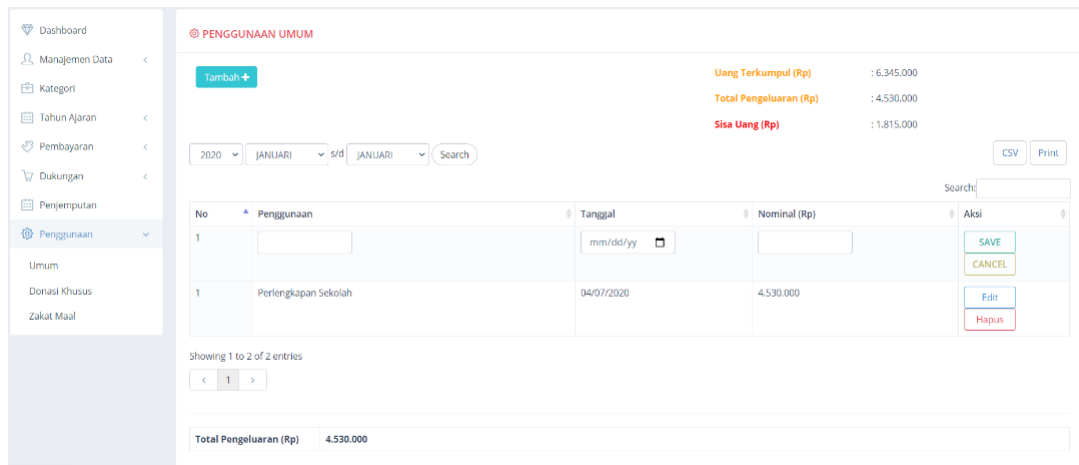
Dashboard
Manajemen Data
Kategori
Tahun Ajaran
Pembayaran
Dukungan
Penjemputan
Penggunaan
Umum
Donasi Khusus
Zakat Maal

PENGGUNAAN UMUM

Tambah +

Uang Terkumpul (Rp) : 6.345.000
Total Pengeluaran (Rp) : 4.530.000
Sisa Uang (Rp) : 1.815.000

2020 JANUARI s/d JANUARI Search

CSV Print

Search:

| No | Penggunaan | Tanggal | Nominal (Rp) | Aksi |
|---|---|---|---|---|
| 1 | | mm/dd/yy | | SAVE CANCEL |
| 1 | Perlengkapan Sekolah | 04/07/2020 | 4.530.000 | Edit Hapus |

Showing 1 to 2 of 2 entries

< 1 >

| Total Pengeluaran (Rp) | 4.530.000 |
|---|---|